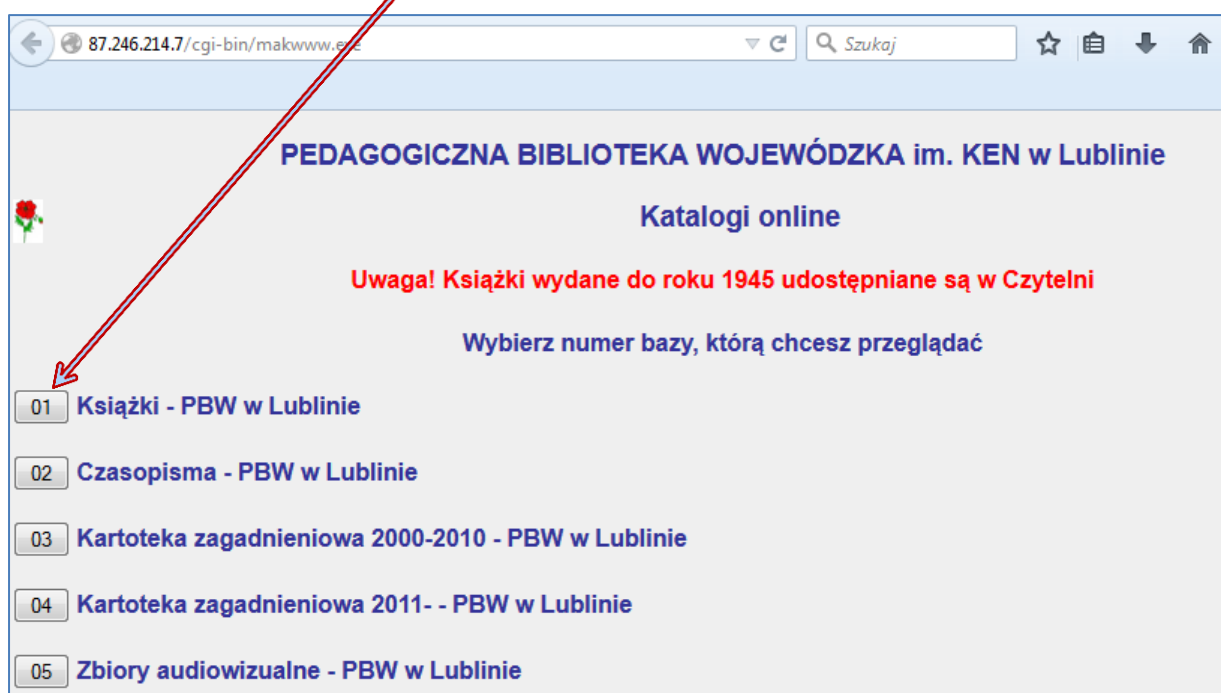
87.246.214.7/cgi-bin/makwww.exe

Szukaj

PEDAGOGICZNA BIBLIOTEKA WOJEWÓDZKA im. KEN w Lublinie

Katalogi online

Uwaga! Książki wydane do roku 1945 udostępniane są w Czytelni

Wybierz numer bazy, którą chcesz przeglądać

01 Książki - PBW w Lublinie

02 Czasopisma - PBW w Lublinie

03 Kartoteka zagadnieniowa 2000-2010 - PBW w Lublinie

04 Kartoteka zagadnieniowa 2011- - PBW w Lublinie

05 Zbiory audiowizualne - PBW w Lublinie